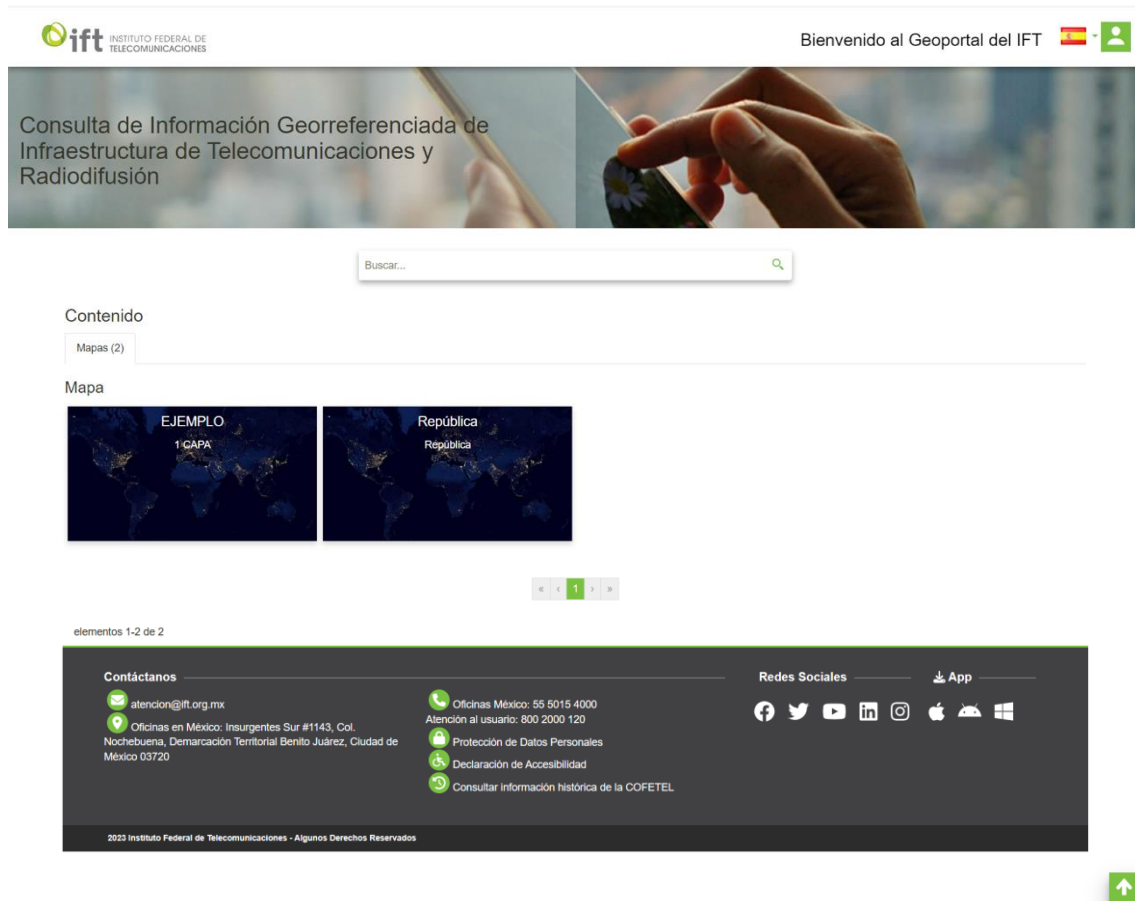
ift INSTITUTO FEDERAL DE TELECOMUNICACIONES

Bienvenido al Geoportal del IFT

Consulta de Información Georreferenciada de Infraestructura de Telecomunicaciones y Radiodifusión

Buscar...

Contenido

Mapas (2)

Mapa

EJEMPLO
1 CAPA

República
República

« ‹ 1 › »

elementos 1-2 de 2

Contáctanos

atencion@ift.org.mx

Oficinas en México: Insurgentes Sur #1143, Col. Nochebuena, Demarcación Territorial Benito Juárez, Ciudad de México 03720

Oficinas México: 55 5015 4000
Atención al usuario: 800 2000 120

Protección de Datos Personales

Declaración de Accesibilidad

Consultar información histórica de la COFETEL

Redes Sociales

App

2023 Instituto Federal de Telecomunicaciones - Algunos Derechos Reservados